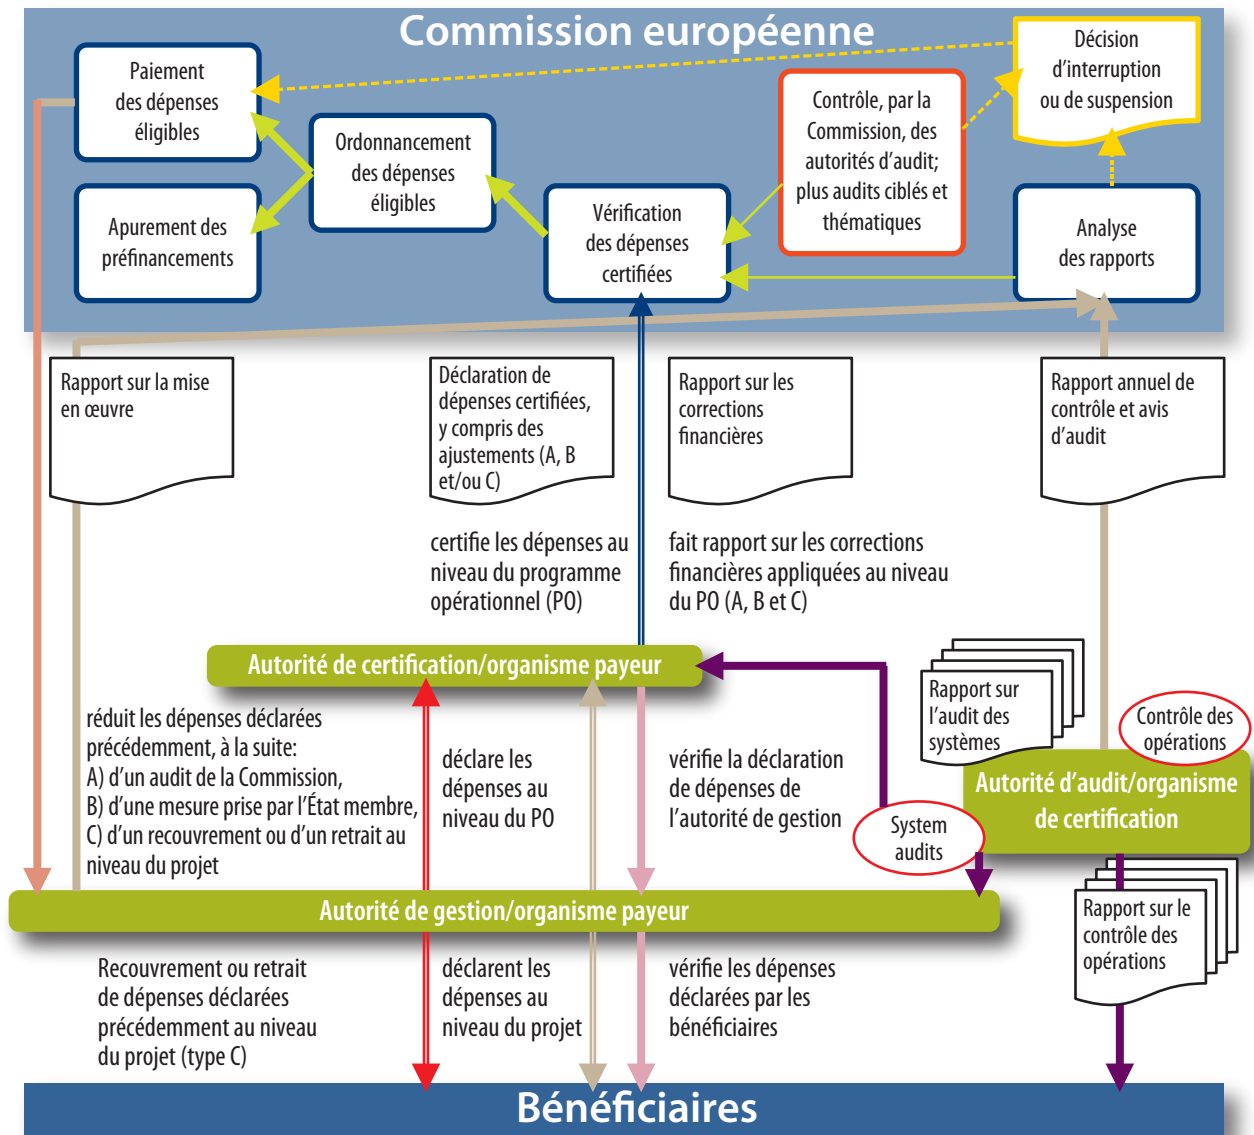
Commission européenne

Paiement des dépenses éligibles

Apurement des préfinancements

Ordonnancement des dépenses éligibles

Vérification des dépenses certifiées

Contrôle, par la Commission, des autorités d'audit; plus audits ciblés et thématiques

Décision d'interruption ou de suspension

Analyse des rapports

Rapport sur la mise en œuvre

Déclaration de dépenses certifiées, y compris des ajustements (A, B et/ou C)

Rapport sur les corrections financières

Rapport annuel de contrôle et avis d'audit

certifie les dépenses au niveau du programme opérationnel (PO)

fait rapport sur les corrections financières appliquées au niveau du PO (A, B et C)

Autorité de certification/organisme payeur

Rapport sur l'audit des systèmes

Contrôle des opérations

Autorité d'audit/organisme de certification

réduit les dépenses déclarées précédemment, à la suite:
A) d'un audit de la Commission,
B) d'une mesure prise par l'État membre,
C) d'un recouvrement ou d'un retrait au niveau du projet

déclare les dépenses au niveau du PO

vérifie la déclaration de dépenses de l'autorité de gestion

System audits

Autorité de gestion/organisme payeur

Rapport sur le contrôle des opérations

Recouvrement ou retrait de dépenses déclarées précédemment au niveau du projet (type C)

déclarent les dépenses au niveau du projet

vérifie les dépenses déclarées par les bénéficiaires

Bénéficiaires